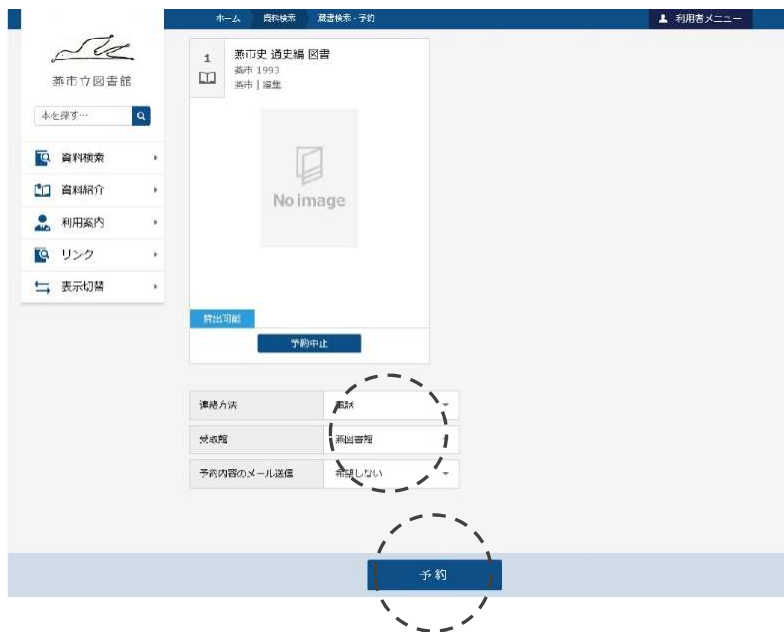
ホーム　資料検索　蔵書検索 - 予約

利用者メニュー

燕市立図書館

本を探す…

資料検索

資料紹介

利用案内

リンク

表示切替

1

燕市史 通史編 図書
燕市 1993
燕市 | 編集

No image

貸出可能

予約中止

| 連絡方法 | 不要 |
|---|---|
| 受取館 | 燕図書館 |
| 予約内容のメール送信 | 希望しない |

予約